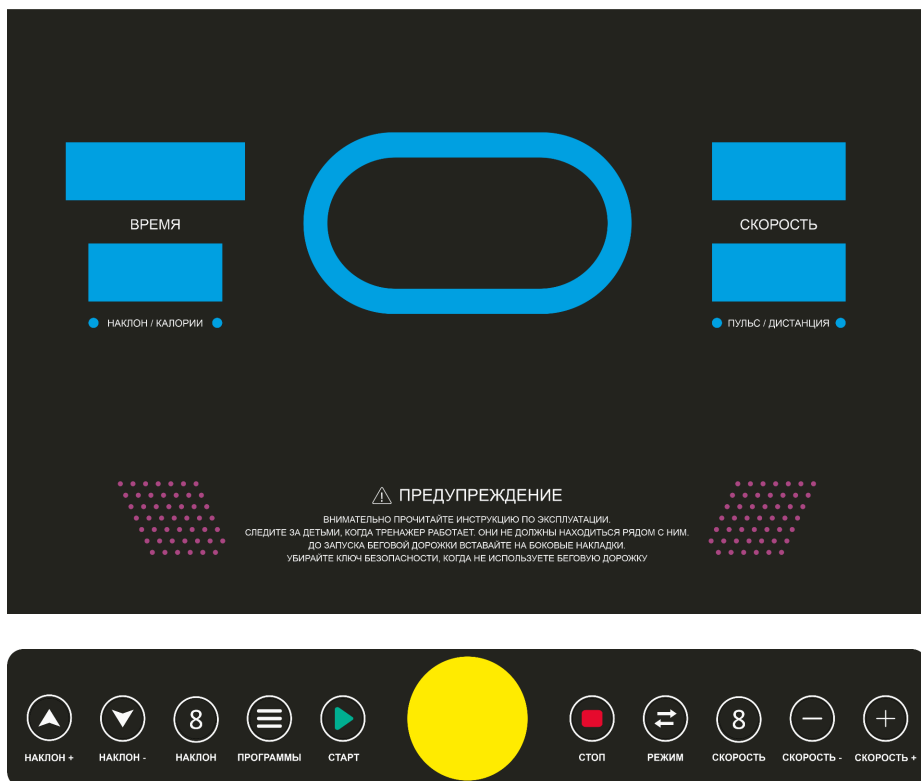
ВРЕМЯ

НАКЛОН / КАЛОРИИ

СКОРОСТЬ

ПУЛЬС / ДИСТАНЦИЯ

⚠ ПРЕДУПРЕЖДЕНИЕ

ВНИМАТЕЛЬНО ПРОЧИТАЙТЕ ИНСТРУКЦИЮ ПО ЭКСПЛУАТАЦИИ.
СЛЕДИТЕ ЗА ДЕТЬМИ, КОГДА ТРЕНАЖЕР РАБОТАЕТ. ОНИ НЕ ДОЛЖНЫ НАХОДИТЬСЯ РЯДОМ С НИМ.
ДО ЗАПУСКА БЕГОВОЙ ДОРОЖКИ ВСТАВАЙТЕ НА БОКОВЫЕ НАКЛАДКИ.
УБИРАЙТЕ КЛЮЧ БЕЗОПАСНОСТИ, КОГДА НЕ ИСПОЛЬЗУЕТЕ БЕГОВУЮ ДОРОЖКУ

НАКЛОН +

НАКЛОН -

8
НАКЛОН

ПРОГРАММЫ

СТАРТ

СТОП

РЕЖИМ

8
СКОРОСТЬ

СКОРОСТЬ -

СКОРОСТЬ +